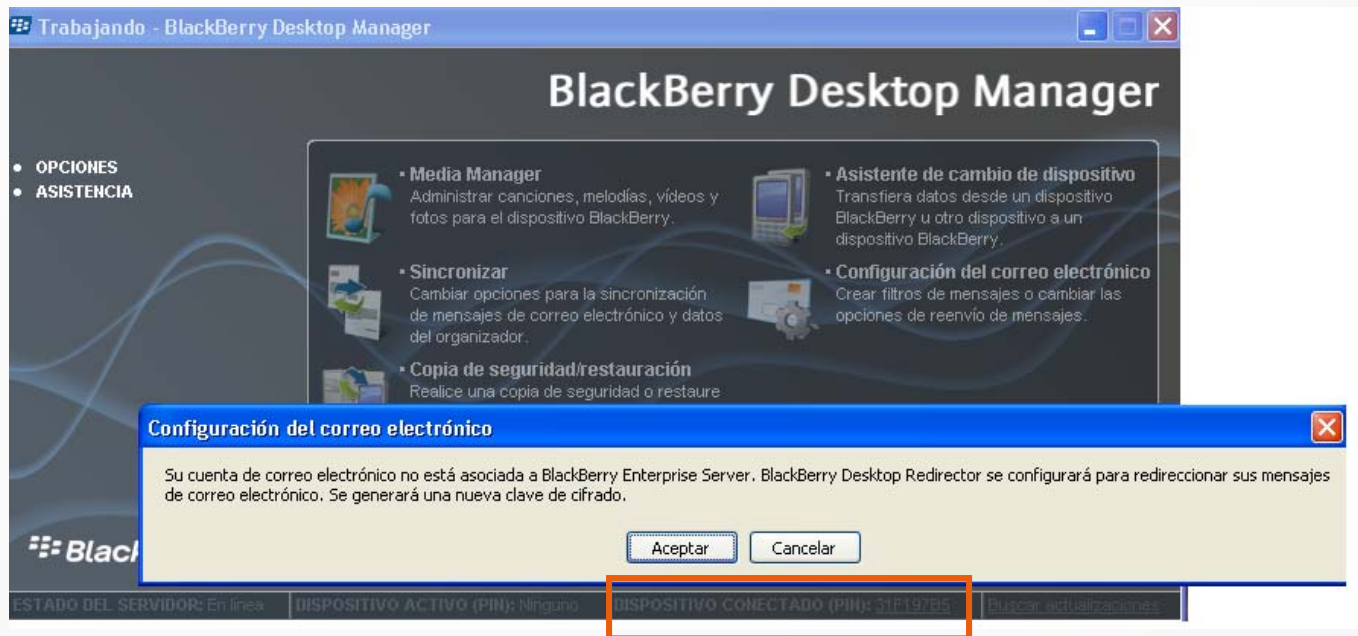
Trabajando - BlackBerry Desktop Manager

BlackBerry Desktop Manager

• OPCIONES
• ASISTENCIA

• Media Manager
Administrar canciones, melodías, vídeos y fotos para el dispositivo BlackBerry.

• Asistente de cambio de dispositivo
Transfiera datos desde un dispositivo BlackBerry u otro dispositivo a un dispositivo BlackBerry.

• Sincronizar
Cambiar opciones para la sincronización de mensajes de correo electrónico y datos del organizador.

• Configuración del correo electrónico
Crear filtros de mensajes o cambiar las opciones de reenvío de mensajes.

• Copia de seguridad/restauración
Realice una copia de seguridad o restaure

Configuración del correo electrónico

Su cuenta de correo electrónico no está asociada a BlackBerry Enterprise Server. BlackBerry Desktop Redirector se configurará para redireccionar sus mensajes de correo electrónico. Se generará una nueva clave de cifrado.

Aceptar Cancelar

Blac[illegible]

ESTADO DEL SERVIDOR: En línea | DISPOSITIVO ACTIVO (PIN): Ninguno | DISPOSITIVO CONECTADO (PIN): 31F197B5 | Buscar actualizaciones